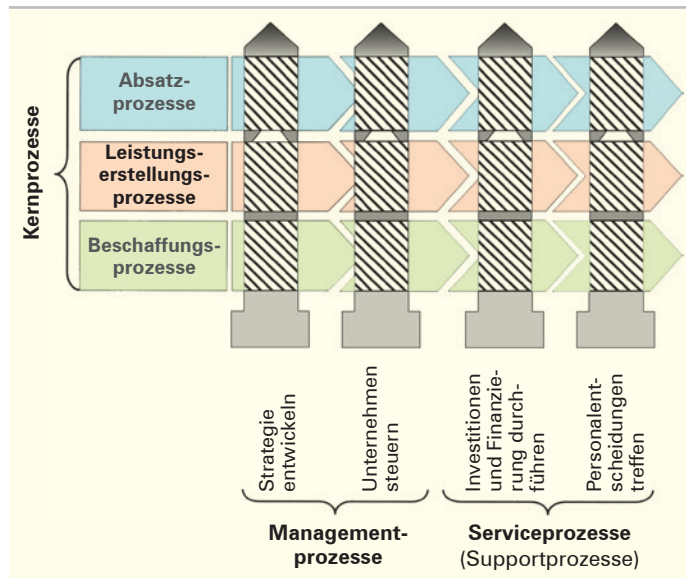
Kernprozesse

Absatzprozesse

Leistungserstellungsprozesse

Beschaffungsprozesse

Strategie entwickeln

Unternehmen steuern

Investitionen und Finanzierung durchführen

Personalentscheidungen treffen

Managementprozesse

Serviceprozesse (Supportprozesse)